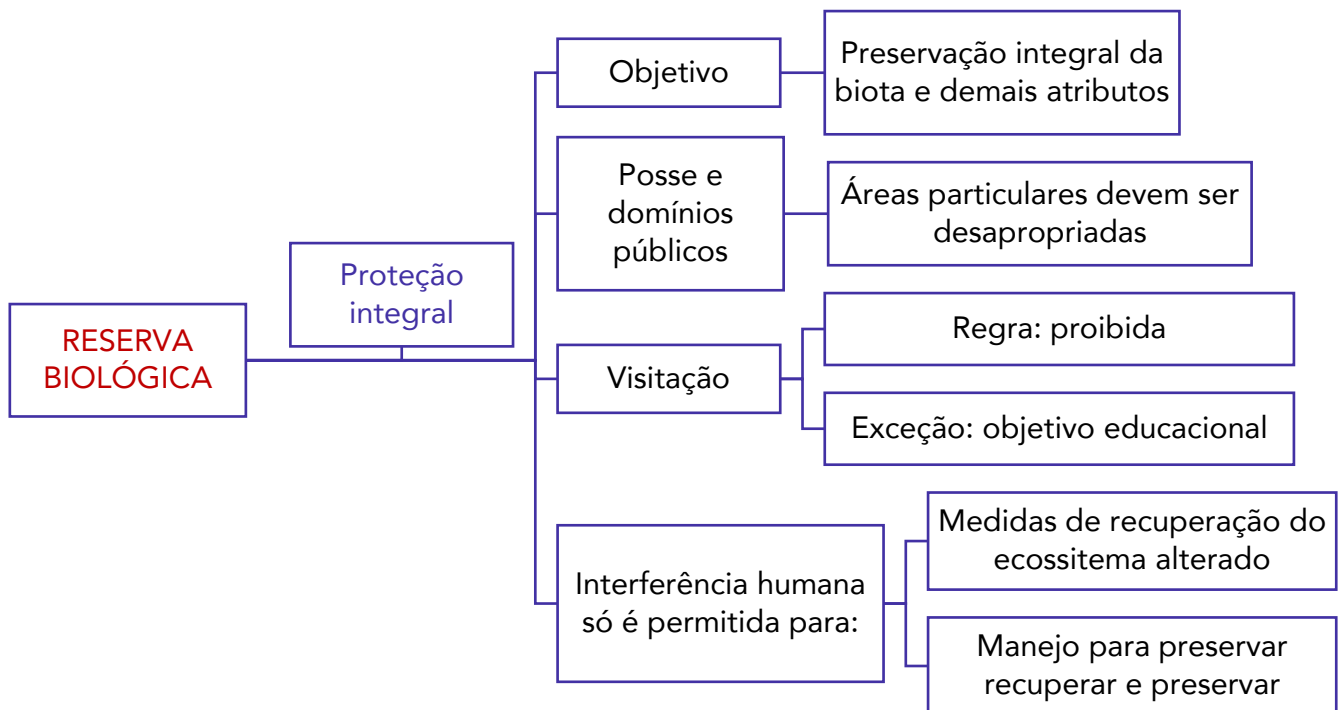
RESERVA BIOLÓGICA

Proteção integral

Objetivo

Preservação integral da biota e demais atributos

Posse e domínios públicos

Áreas particulares devem ser desapropriadas

Visitação

Regra: proibida

Exceção: objetivo educacional

Interferência humana só é permitida para:

Medidas de recuperação do ecossitema alterado

Manejo para preservar recuperar e preservar